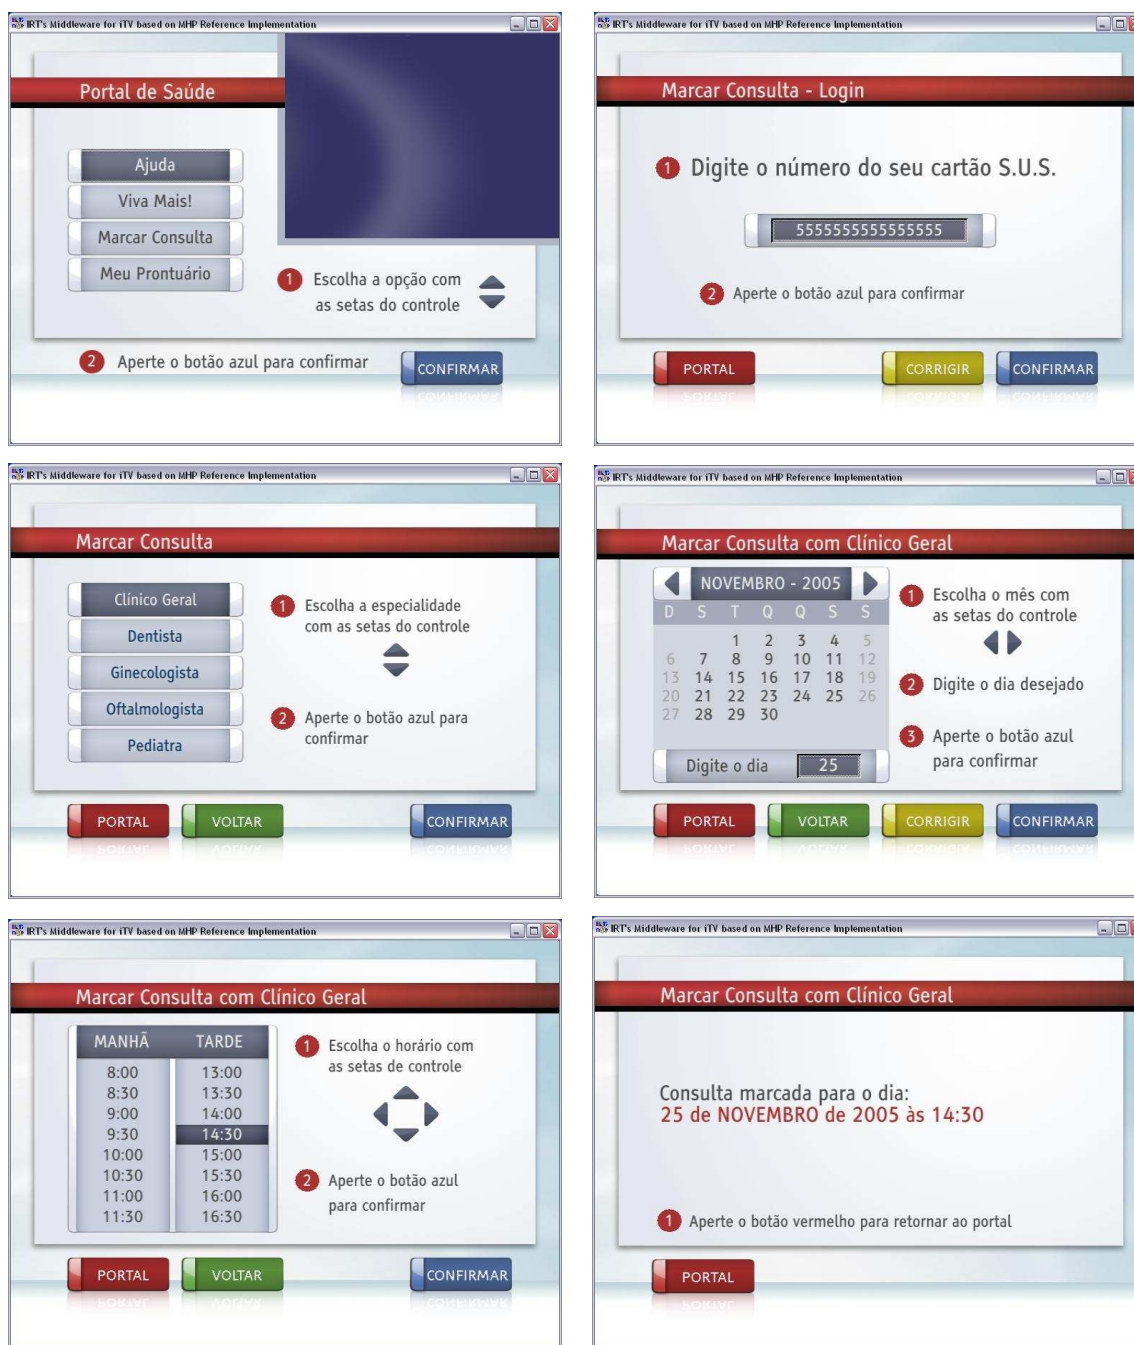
IRT's Middleware for iTV based on MHP Reference Implementation

Portal de Saúde

Ajuda
Viva Mais!
Marcar Consulta
Meu Prontuário

1 Escolha a opção com as setas do controle

2 Aperte o botão azul para confirmar

CONFIRMAR

IRT's Middleware for iTV based on MHP Reference Implementation

Marcar Consulta - Login

1 Digite o número do seu cartão S.U.S.

555555555555555

2 Aperte o botão azul para confirmar

PORTAL
CORRIGIR
CONFIRMAR

IRT's Middleware for iTV based on MHP Reference Implementation

Marcar Consulta

Clínico Geral
Dentista
Ginecologista
Oftalmologista
Pediatra

1 Escolha a especialidade com as setas do controle

2 Aperte o botão azul para confirmar

PORTAL
VOLTAR
CONFIRMAR

IRT's Middleware for iTV based on MHP Reference Implementation

Marcar Consulta com Clínico Geral

NOVEMBRO - 2005

| D | S | T | Q | Q | S | S |
|---|---|---|---|---|---|---|
| | | 1 | 2 | 3 | 4 | 5 |
| 6 | 7 | 8 | 9 | 10 | 11 | 12 |
| 13 | 14 | 15 | 16 | 17 | 18 | 19 |
| 20 | 21 | 22 | 23 | 24 | 25 | 26 |
| 27 | 28 | 29 | 30 | | | |

Digite o dia 25

1 Escolha o mês com as setas do controle

2 Digite o dia desejado

3 Aperte o botão azul para confirmar

PORTAL
VOLTAR
CORRIGIR
CONFIRMAR

IRT's Middleware for iTV based on MHP Reference Implementation

Marcar Consulta com Clínico Geral

| MANHÃ | TARDE |
|---|---|
| 8:00 | 13:00 |
| 8:30 | 13:30 |
| 9:00 | 14:00 |
| 9:30 | 14:30 |
| 10:00 | 15:00 |
| 10:30 | 15:30 |
| 11:00 | 16:00 |
| 11:30 | 16:30 |

1 Escolha o horário com as setas de controle

2 Aperte o botão azul para confirmar

PORTAL
VOLTAR
CONFIRMAR

IRT's Middleware for iTV based on MHP Reference Implementation

Marcar Consulta com Clínico Geral

Consulta marcada para o dia:
25 de NOVEMBRO de 2005 às 14:30

1 Aperte o botão vermelho para retornar ao portal

PORTAL